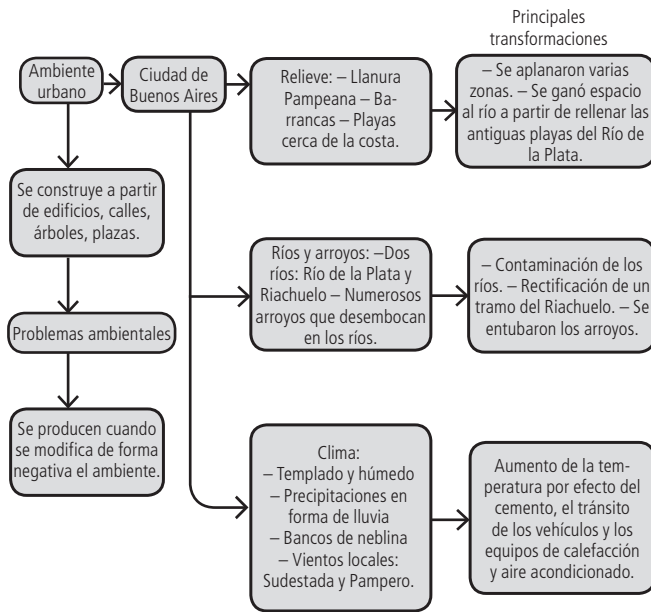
Principales transformaciones

Ambiente urbano

Ciudad de Buenos Aires

Relieve: – Llanura Pampeana – Barrancas – Playas cerca de la costa.

– Se aplanaron varias zonas. – Se ganó espacio al río a partir de rellenar las antiguas playas del Río de la Plata.

Se construye a partir de edificios, calles, árboles, plazas.

Ríos y arroyos: –Dos ríos: Río de la Plata y Riachuelo – Numerosos arroyos que desembocan en los ríos.

– Contaminación de los ríos. – Rectificación de un tramo del Riachuelo. – Se entubaron los arroyos.

Problemas ambientales

Se producen cuando se modifica de forma negativa el ambiente.

Clima:
– Templado y húmedo
– Precipitaciones en forma de lluvia
– Bancos de neblina
– Vientos locales: Sudestada y Pampero.

Aumento de la temperatura por efecto del cemento, el tránsito de los vehículos y los equipos de calefacción y aire acondicionado.